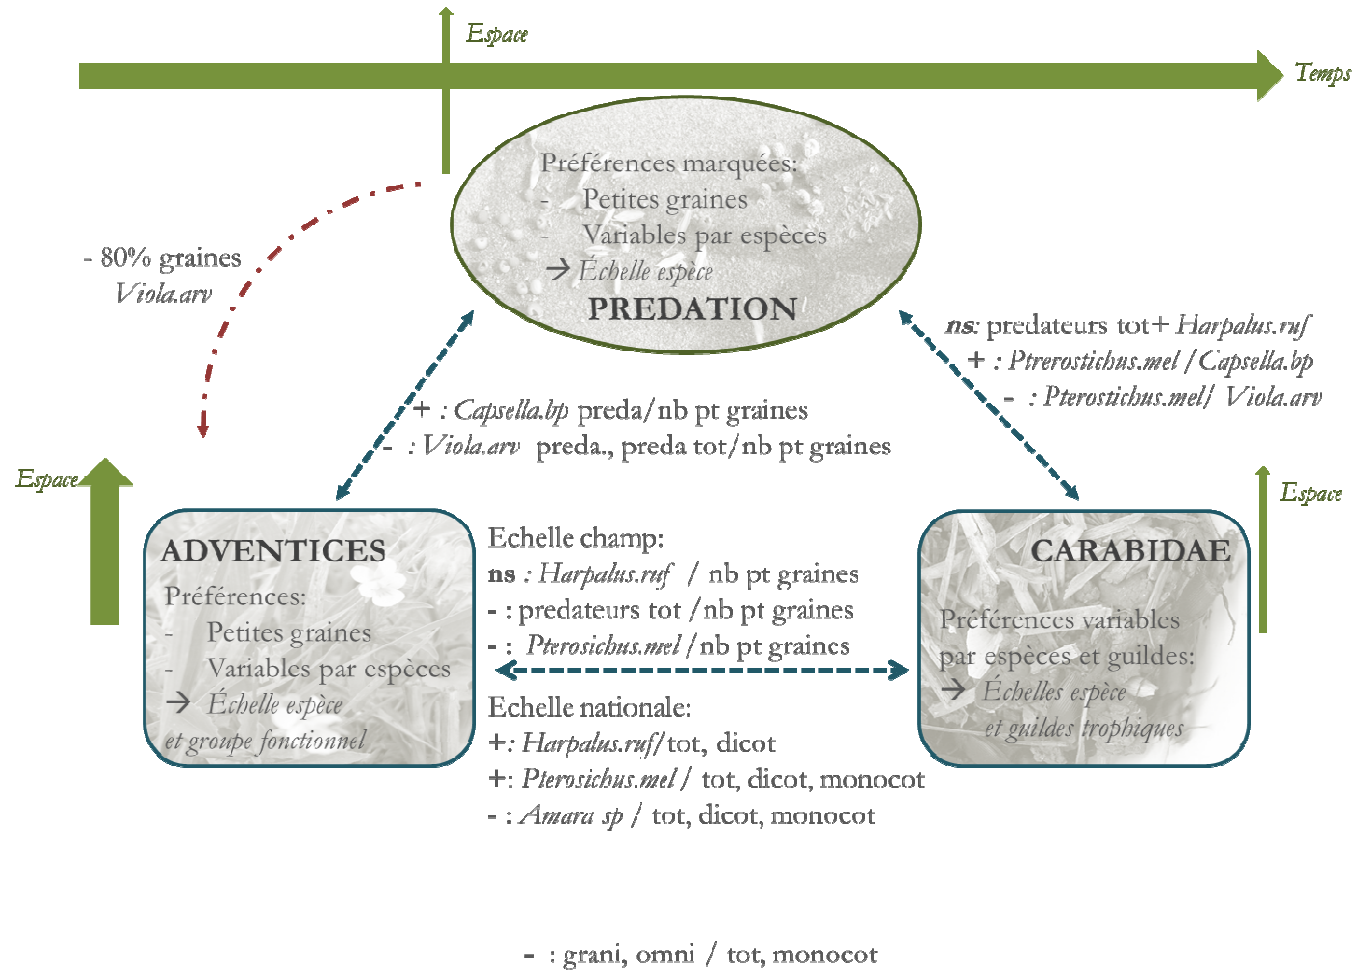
Espace

Temps

Préférences marquées:
- Petites graines
- Variables par espèces
→ Échelle espèce
PREDATION

- 80% graines
Viola.arv

ns: predateurs tot+ Harpalus.ruf
+ : Ptrerostichus.mel / Capsella.bp
- : Pterostichus.mel/ Viola.arv

+ : Capsella.bp preda/nb pt graines
- : Viola.arv preda., preda tot/nb pt graines

Espace

Espace

ADVENTICES
Préférences:
- Petites graines
- Variables par espèces
→ Échelle espèce
et groupe fonctionnel

Echelle champ:
ns : Harpalus.ruf / nb pt graines
- : predateurs tot / nb pt graines
- : Pterosichus.mel / nb pt graines

Echelle nationale:
+: Harpalus.ruf/tot, dicot
+: Pterosichus.mel / tot, dicot, monocot
- : Amara sp / tot, dicot, monocot

CARABIDAE
Préférences variables par espèces et guildes:
→ Échelles espèce
et guildes trophiques

- : grani, omni / tot, monocot